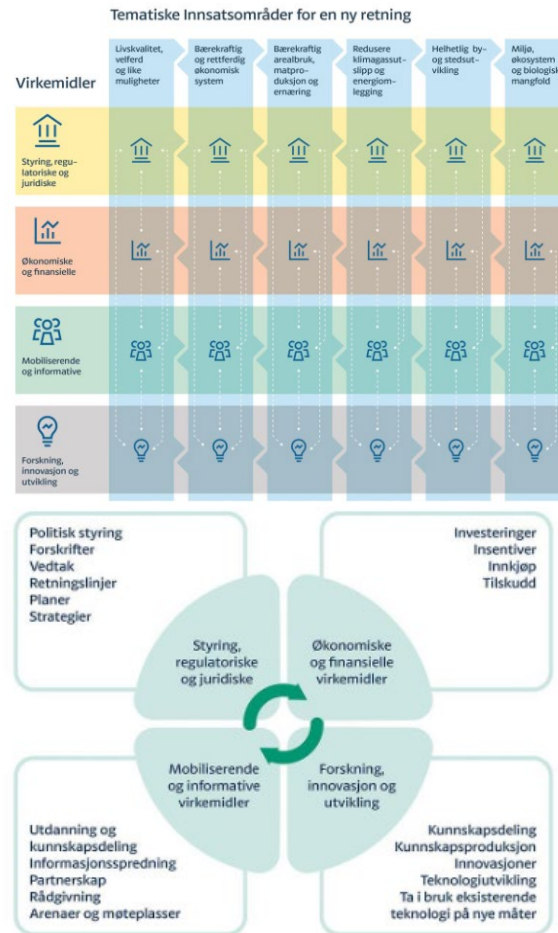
Tematiske Innsatsområder for en ny retning

Virkemidler

| | Livskvalitet, velferd og like muligheter | Bærekraftig og rettferdig økonomisk system | Bærekraftig arealbruk, matproduksjon og ernæring | Redusere klimagassutslipp og energiomlegging | Helhetlig by- og stedsutvikling | Miljø, økosystem og biologisk mangfold |
|---|---|---|---|---|---|---|
| Styring, regulatoriske og juridiske | | | | | | |
| Økonomiske og finansielle | | | | | | |
| Mobiliserende og informative | | | | | | |
| Forskning, innovasjon og utvikling | | | | | | |

Politisk styring
Forskrifter
Vedtak
Retningslinjer
Planer
Strategier

Investeringer
Insentiver
Innkjøp
Tilskudd

Styring, regulatoriske og juridiske

Økonomiske og finansielle virkemidler

Mobiliserende og informative virkemidler

Forskning, innovasjon og utvikling

Utdanning og kunnskapsdeling
Informasjonsspredning
Partnerskap
Rådgivning
Arenaer og møteplasser

Kunnskapsdeling
Kunnskapsproduksjon
Innovasjoner
Teknologiutvikling
Ta i bruk eksisterende teknologi på nye måter